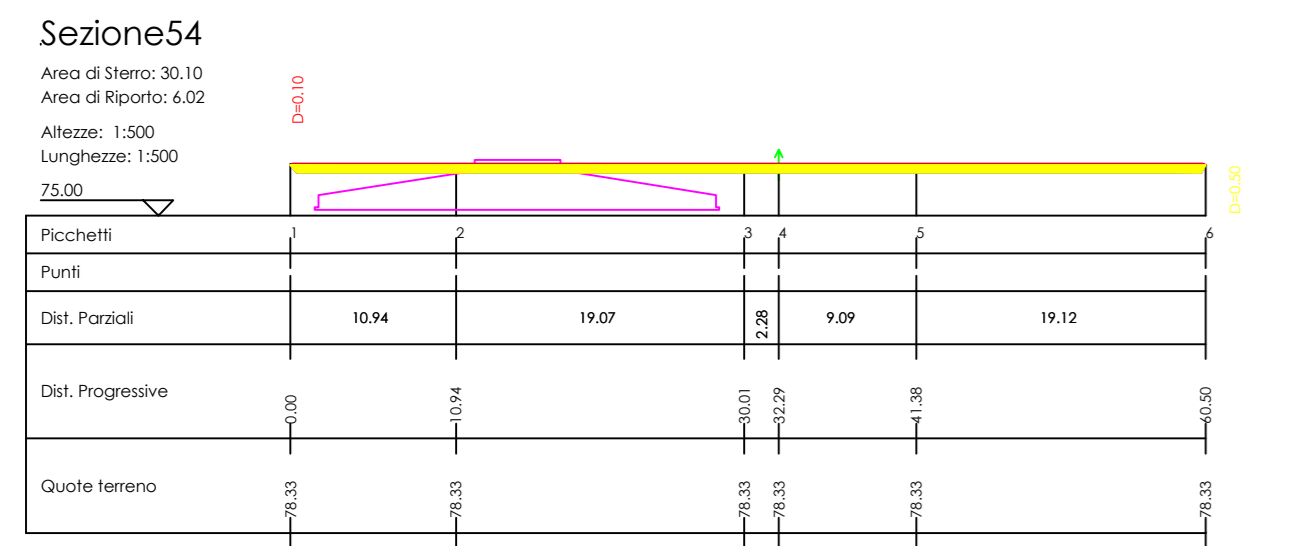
Sezione54

Area di Sterro: 30.10
Area di Riporto: 6.02

Altezze: 1:500
Lunghezze: 1:500

75.00

D=0.10

D=0.50

| Picchetti | 1 | 2 | 3 | 4 | 5 | 6 |
|---|---|---|---|---|---|---|
| Punti | | | | | | |
| Dist. Parziali | 10.94 | 19.07 | 2.28 | 9.09 | 19.12 | |
| Dist. Progressive | 0.00 | 10.94 | 30.01 | 32.29 | 41.38 | 60.50 |
| Quote terreno | 78.33 | 78.33 | 78.33 | 78.33 | 78.33 | 78.33 |